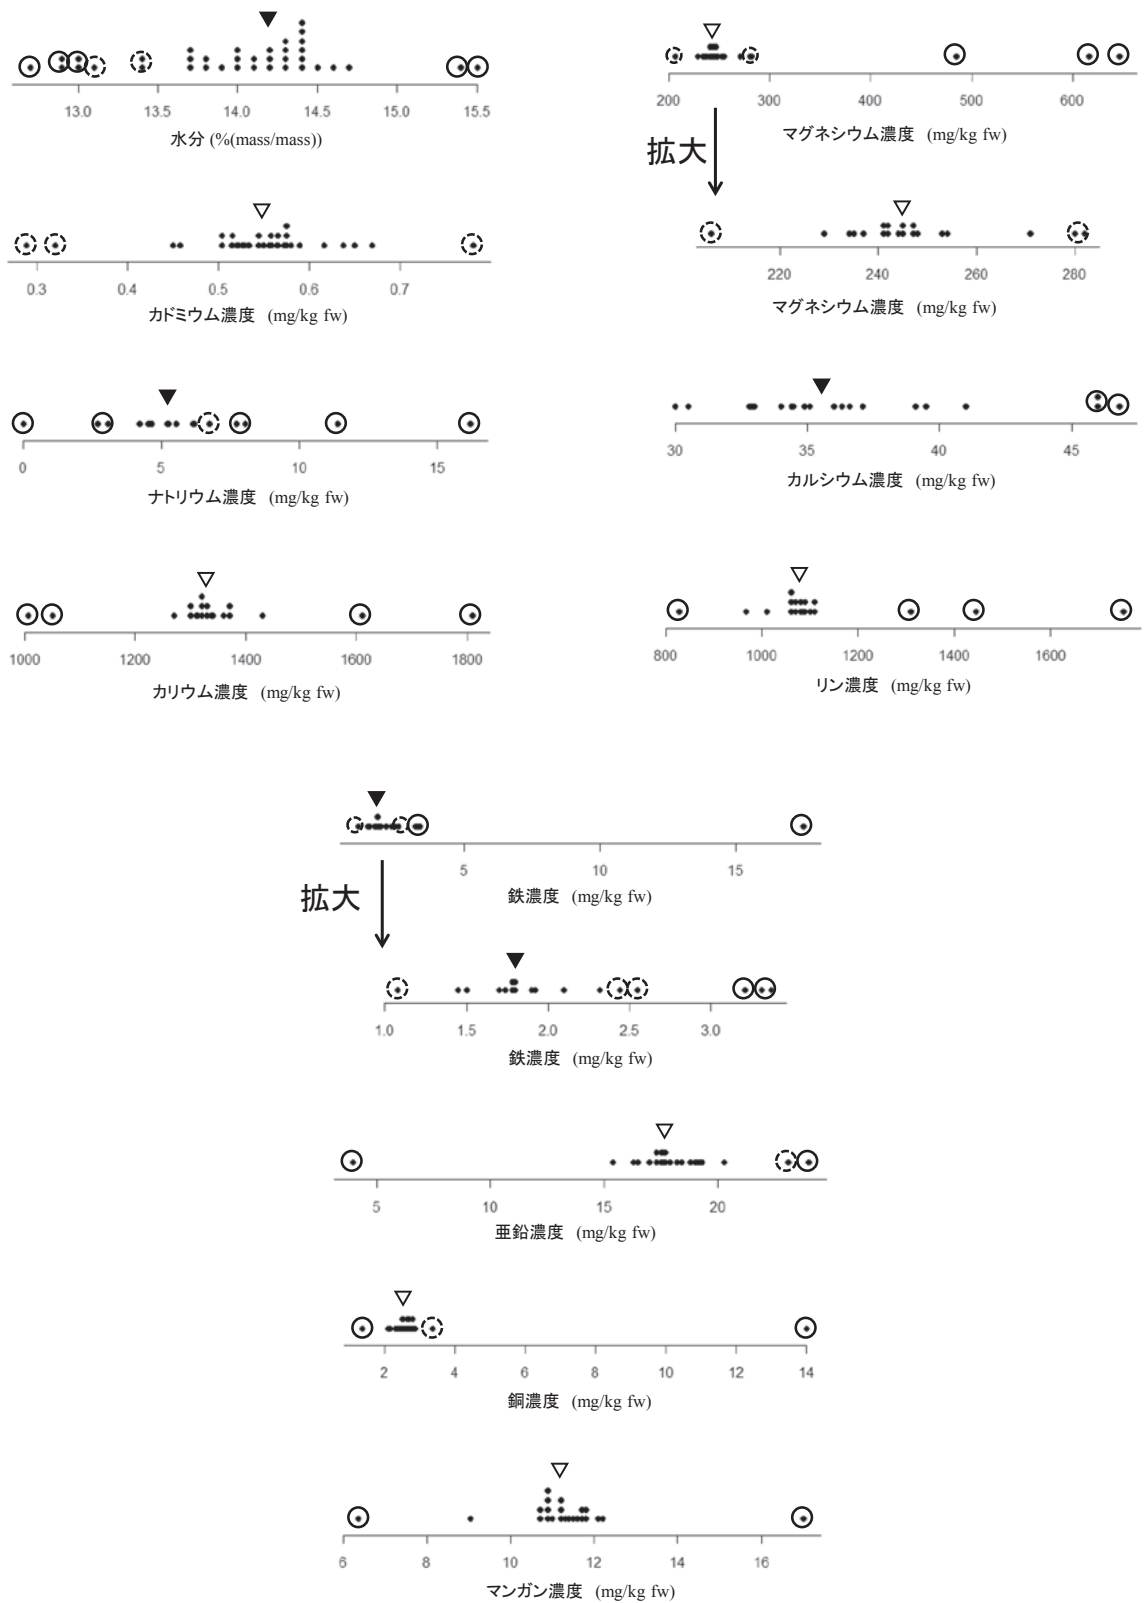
13.0 13.5 14.0 14.5 15.0 15.5
水分 (%(mass/mass))

200 300 400 500 600
マグネシウム濃度 (mg/kg fw)

拡大

220 240 260 280
マグネシウム濃度 (mg/kg fw)

0.3 0.4 0.5 0.6 0.7
カドミウム濃度 (mg/kg fw)

0 5 10 15
ナトリウム濃度 (mg/kg fw)

30 35 40 45
カルシウム濃度 (mg/kg fw)

1000 1200 1400 1600 1800
カリウム濃度 (mg/kg fw)

800 1000 1200 1400 1600
リン濃度 (mg/kg fw)

5 10 15
鉄濃度 (mg/kg fw)

拡大

1.0 1.5 2.0 2.5 3.0
鉄濃度 (mg/kg fw)

5 10 15 20
亜鉛濃度 (mg/kg fw)

2 4 6 8 10 12 14
銅濃度 (mg/kg fw)

6 8 10 12 14 16
マンガン濃度 (mg/kg fw)